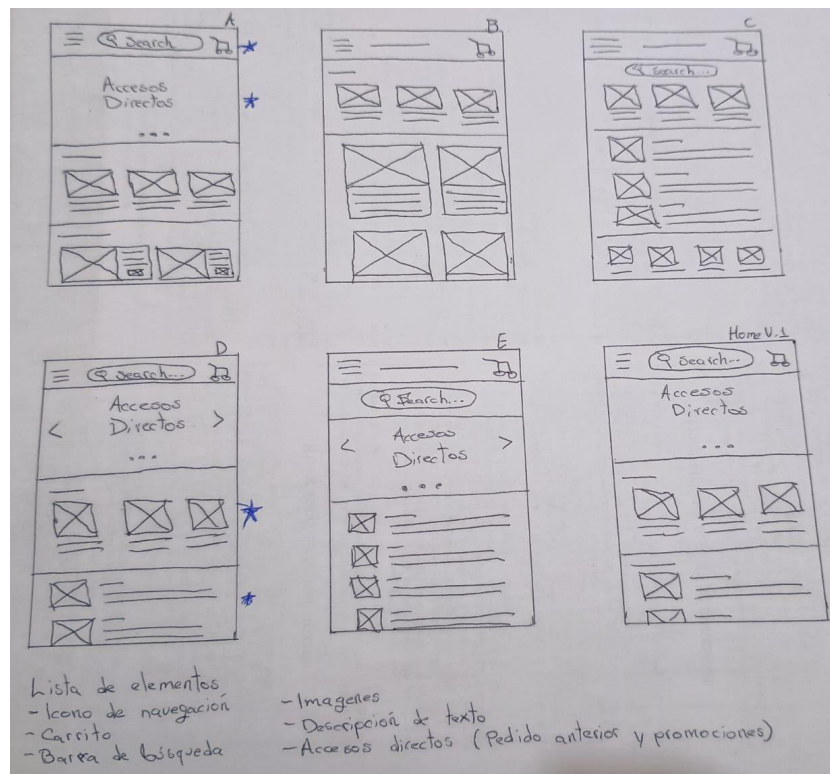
A

Search

Accesos Directos

...

B

C

Search...

D

Search...

Accesos Directos

...

E

Search...

Accesos Directos

...

Home V.1

Search...

Accesos Directos

...

Lista de elementos
- Icono de navegación
- Carrito
- Barra de búsqueda
- Imagenes
- Descripción de texto
- Accesos directos (Pedido anterior y promociones)